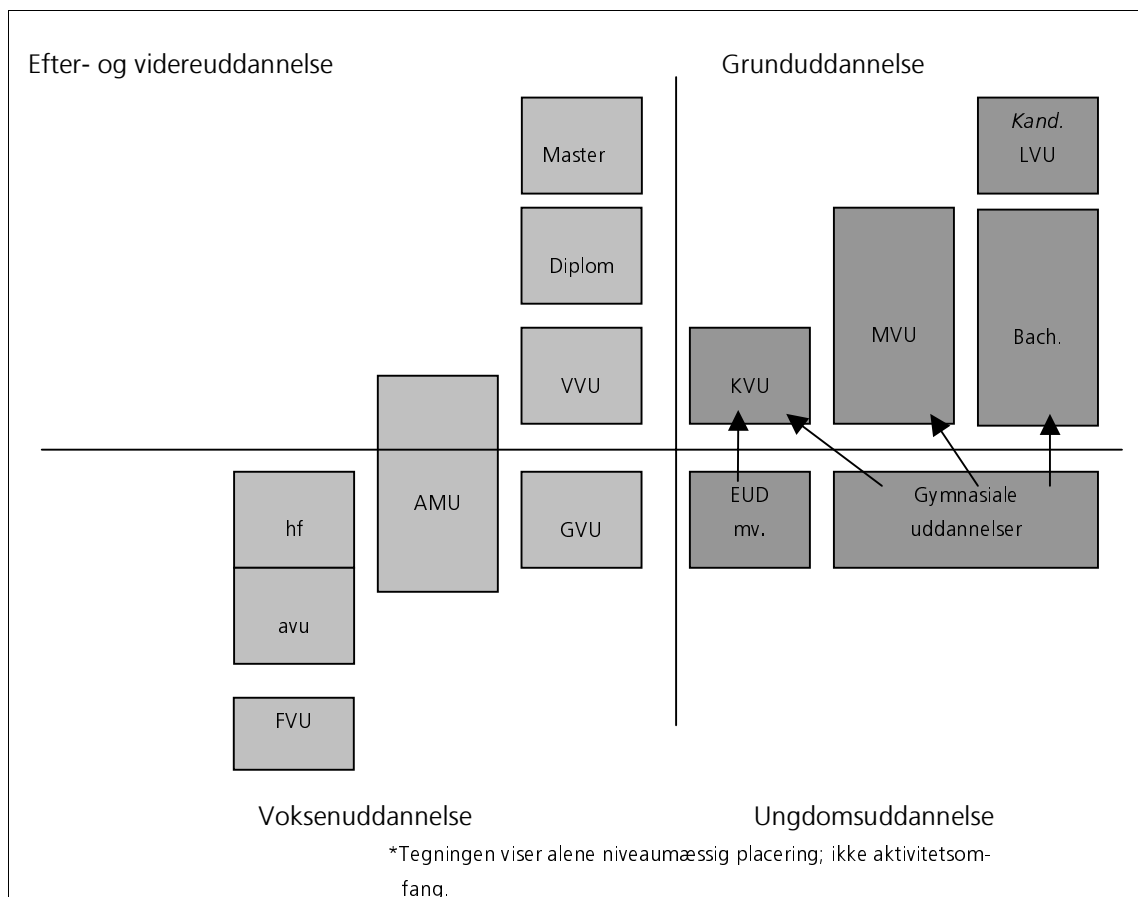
Efter- og videreuddannelse

Grunduddannelse

Master

Kand. LVU

Diplom

MVU

Bach.

KVU

VVU

AMU

hf

GVU

EUD mv.

Gymnasiale uddannelser

avu

FVU

Voksenuddannelse

Ungdomsuddannelse

*Tegningen viser alene niveaumæssig placering; ikke aktivitetsomfang.